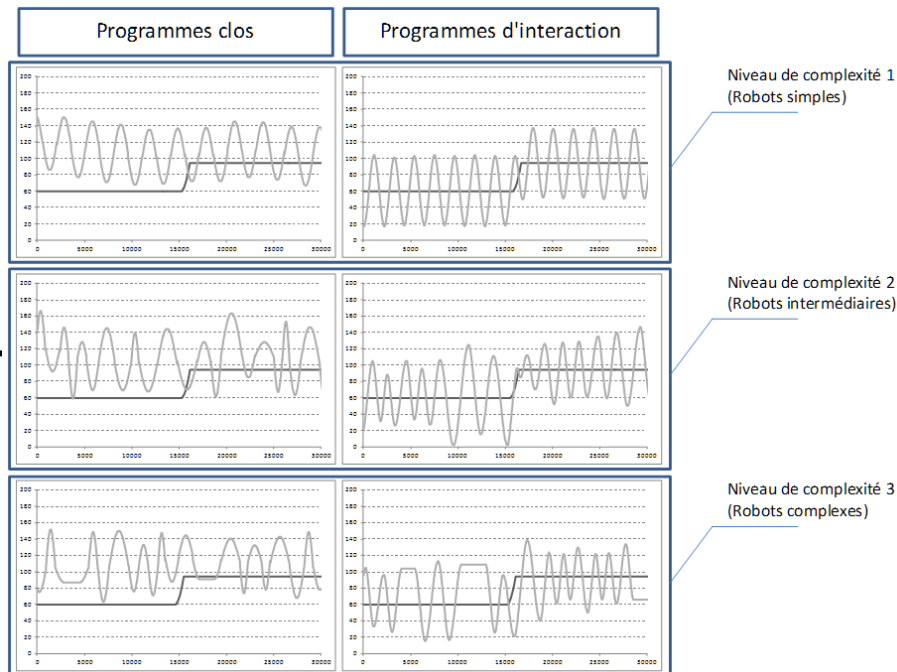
Programmes clos

Programmes d'interaction

Niveau de complexité 1 (Robots simples)

Niveau de complexité 2 (Robots intermédiaires)

Niveau de complexité 3 (Robots complexes)

200 180 160 140 120 100 80 60 40 20 0

0 5000 10000 15000 20000 25000 30000